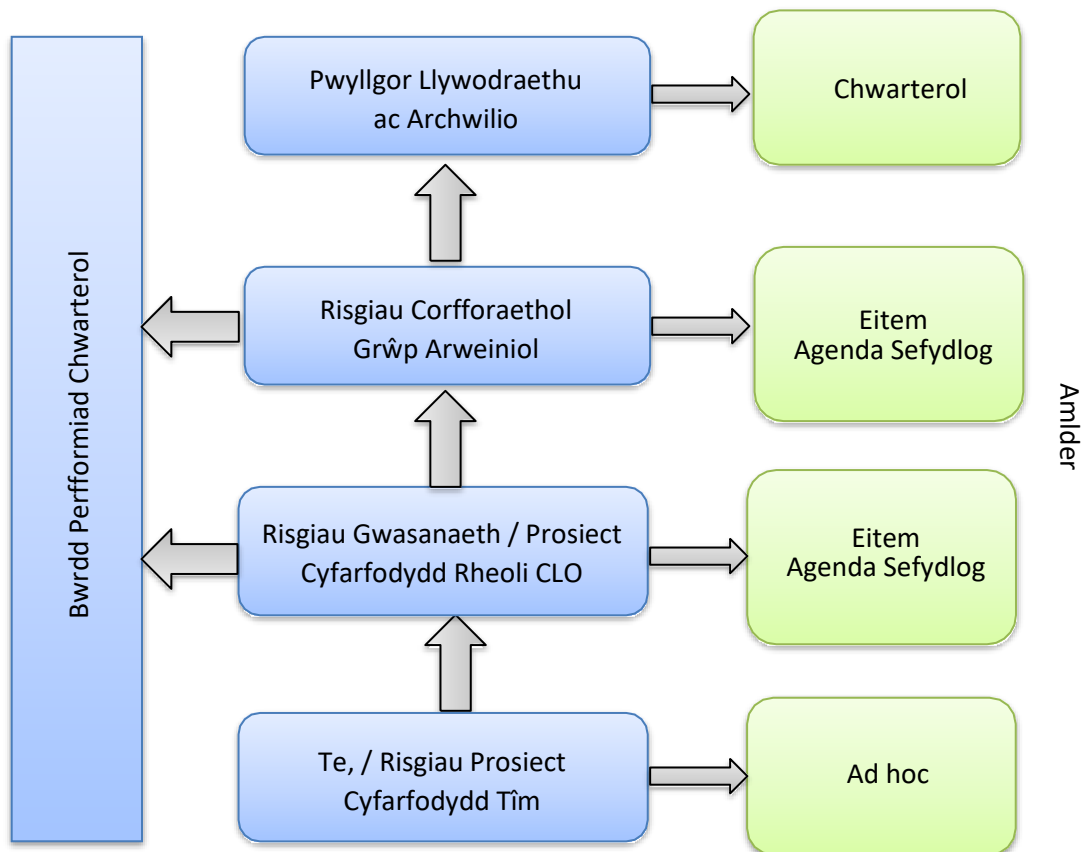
Bwrdd Perfformiad Chwarterol

Pwyllgor Llywodraethu ac Archwilio

Chwarterol

Risgiau Corfforaethol Grŵp Arweiniol

Eitem Agenda Sefydlog

Amlder

Risgiau Gwasanaeth / Prosiect Cyfarfodydd Rheoli CLO

Eitem Agenda Sefydlog

Te, / Risgiau Prosiect Cyfarfodydd Tîm

Ad hoc